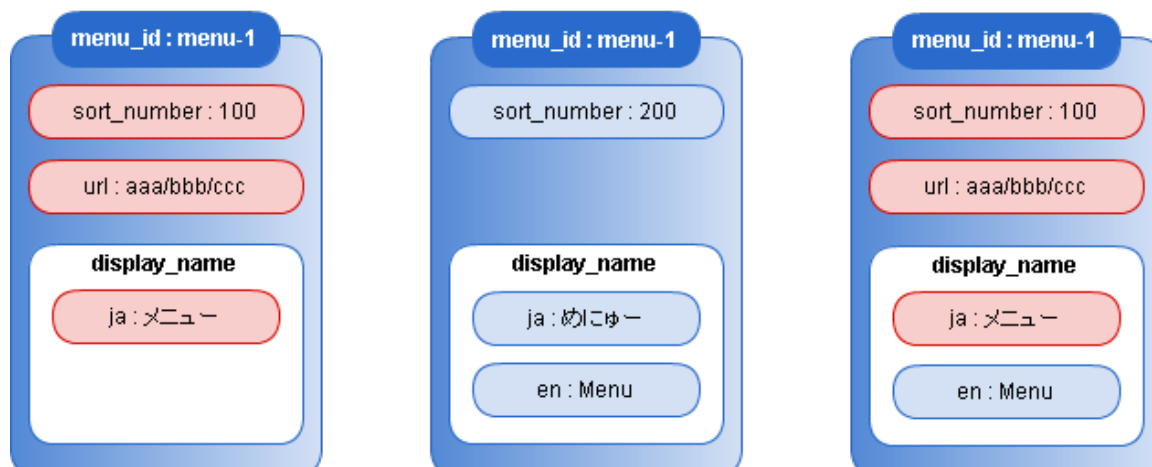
menu_id : menu-1

sort_number : 100

url : aaa/bbb/ccc

display_name

ja : メニュー

menu_id : menu-1

sort_number : 200

display_name

ja : めにゅー

en : Menu

menu_id : menu-1

sort_number : 100

url : aaa/bbb/ccc

display_name

ja : メニュー

en : Menu